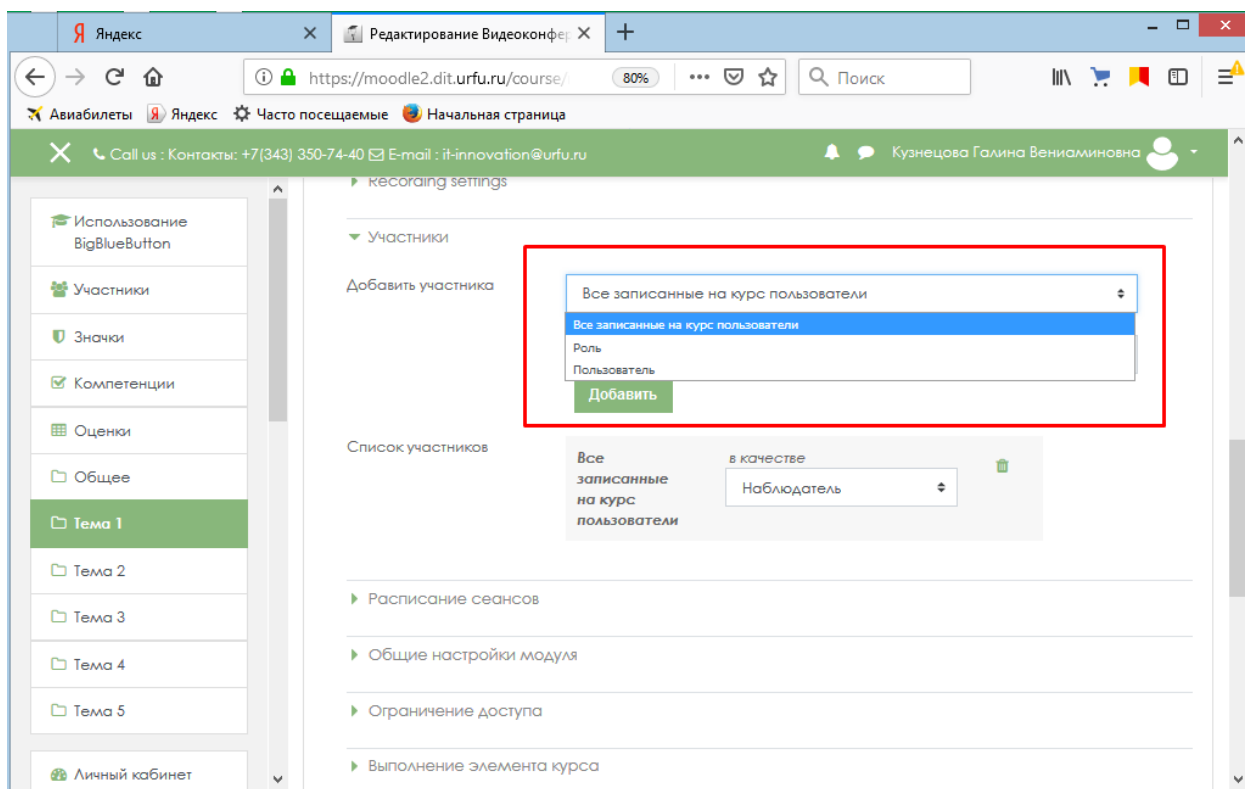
Я Яндекс
Редактирование Видеоконфер
https://moodle2.dit.urfu.ru/course/
80%
Поиск
Авиабилеты Яндекс Часто посещаемые Начальная страница
Call us : Контакты: +7(343) 350-74-40 E-mail : it-innovation@urfu.ru
Кузнецова Галина Вениаминовна

Использование BigBlueButton
Участники
Значки
Компетенции
Оценки
Общее
Тема 1
Тема 2
Тема 3
Тема 4
Тема 5
Личный кабинет

Recording settings
Участники
Добавить участника
Все записанные на курс пользователи
Все записанные на курс пользователи
Роль
Пользователь
Добавить
Список участников
Все записанные на курс пользователи
в качестве
Наблюдатель
Расписание сеансов
Общие настройки модуля
Ограничение доступа
Выполнение элемента курса